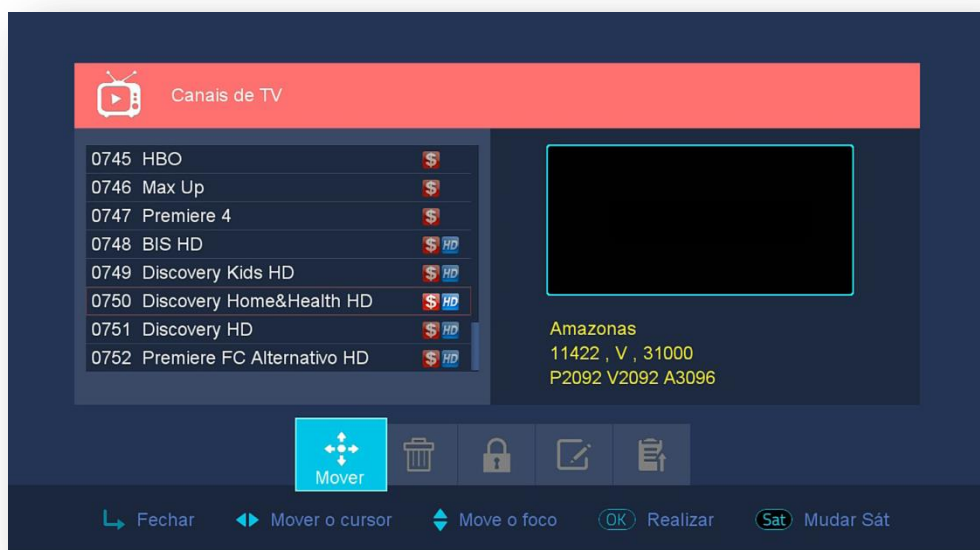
Canais de TV

| | | |
|---|---|---|
| 0745 | HBO | $ |
| 0746 | Max Up | $ |
| 0747 | Premiere 4 | $ |
| 0748 | BIS HD | $ HD |
| 0749 | Discovery Kids HD | $ HD |
| 0750 | Discovery Home&Health HD | $ HD |
| 0751 | Discovery HD | $ HD |
| 0752 | Premiere FC Alternativo HD | $ HD |

Amazonas
11422 , V , 31000
P2092 V2092 A3096

Mover

Fechar   Mover o cursor   Move o foco   OK Realizar   Sat Mudar Sát